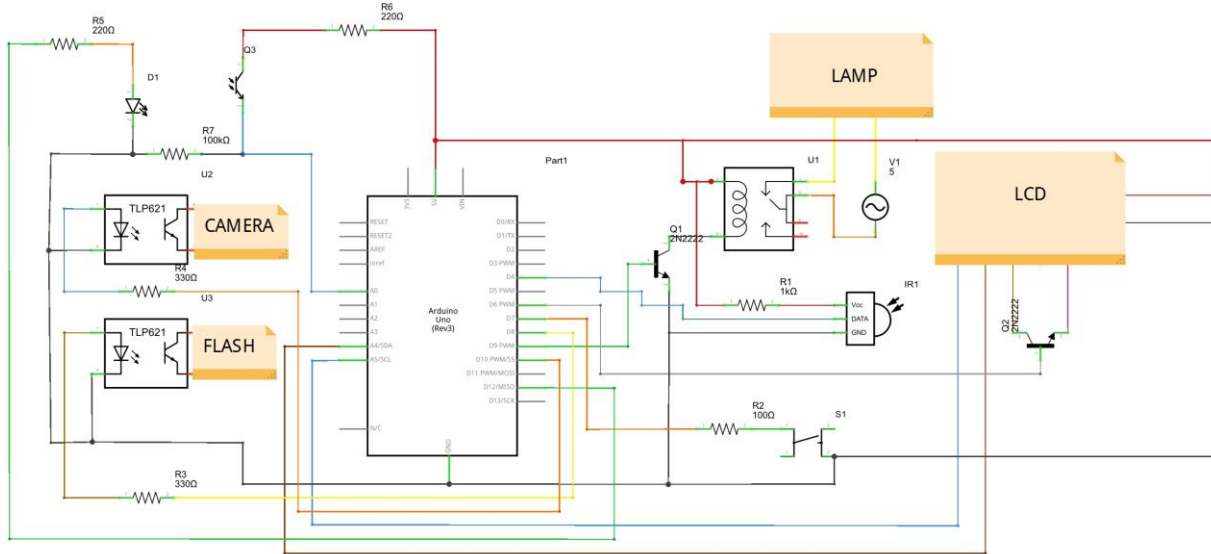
R5
220Ω

D1

Q3

R6
220Ω

R7
100kΩ

U2

TLP621

CAMERA

R4
330Ω

U3

TLP621

FLASH

R3
330Ω

Part1

3V3
5V
VIN

RESET
RESET2
AREF
ioref
A0
A1
A2
A3
A4/SDA
A5/SCL
N/C

D0/RX
D1/TX
D2
D3 PWM
D4
D5 PWM
D6 PWM
D7
D8
D9 PWM
D10 PWM/SS
D11 PWM/MOSI
D12/MISO
D13/SCK

Arduino
Uno
(Rev3)

GND

LAMP

U1

V1
5

Q1
2N2222

R1
1kΩ

IR1
Vcc
DATA
GND

LCD

Q2
2N2222

R2
100Ω

S1